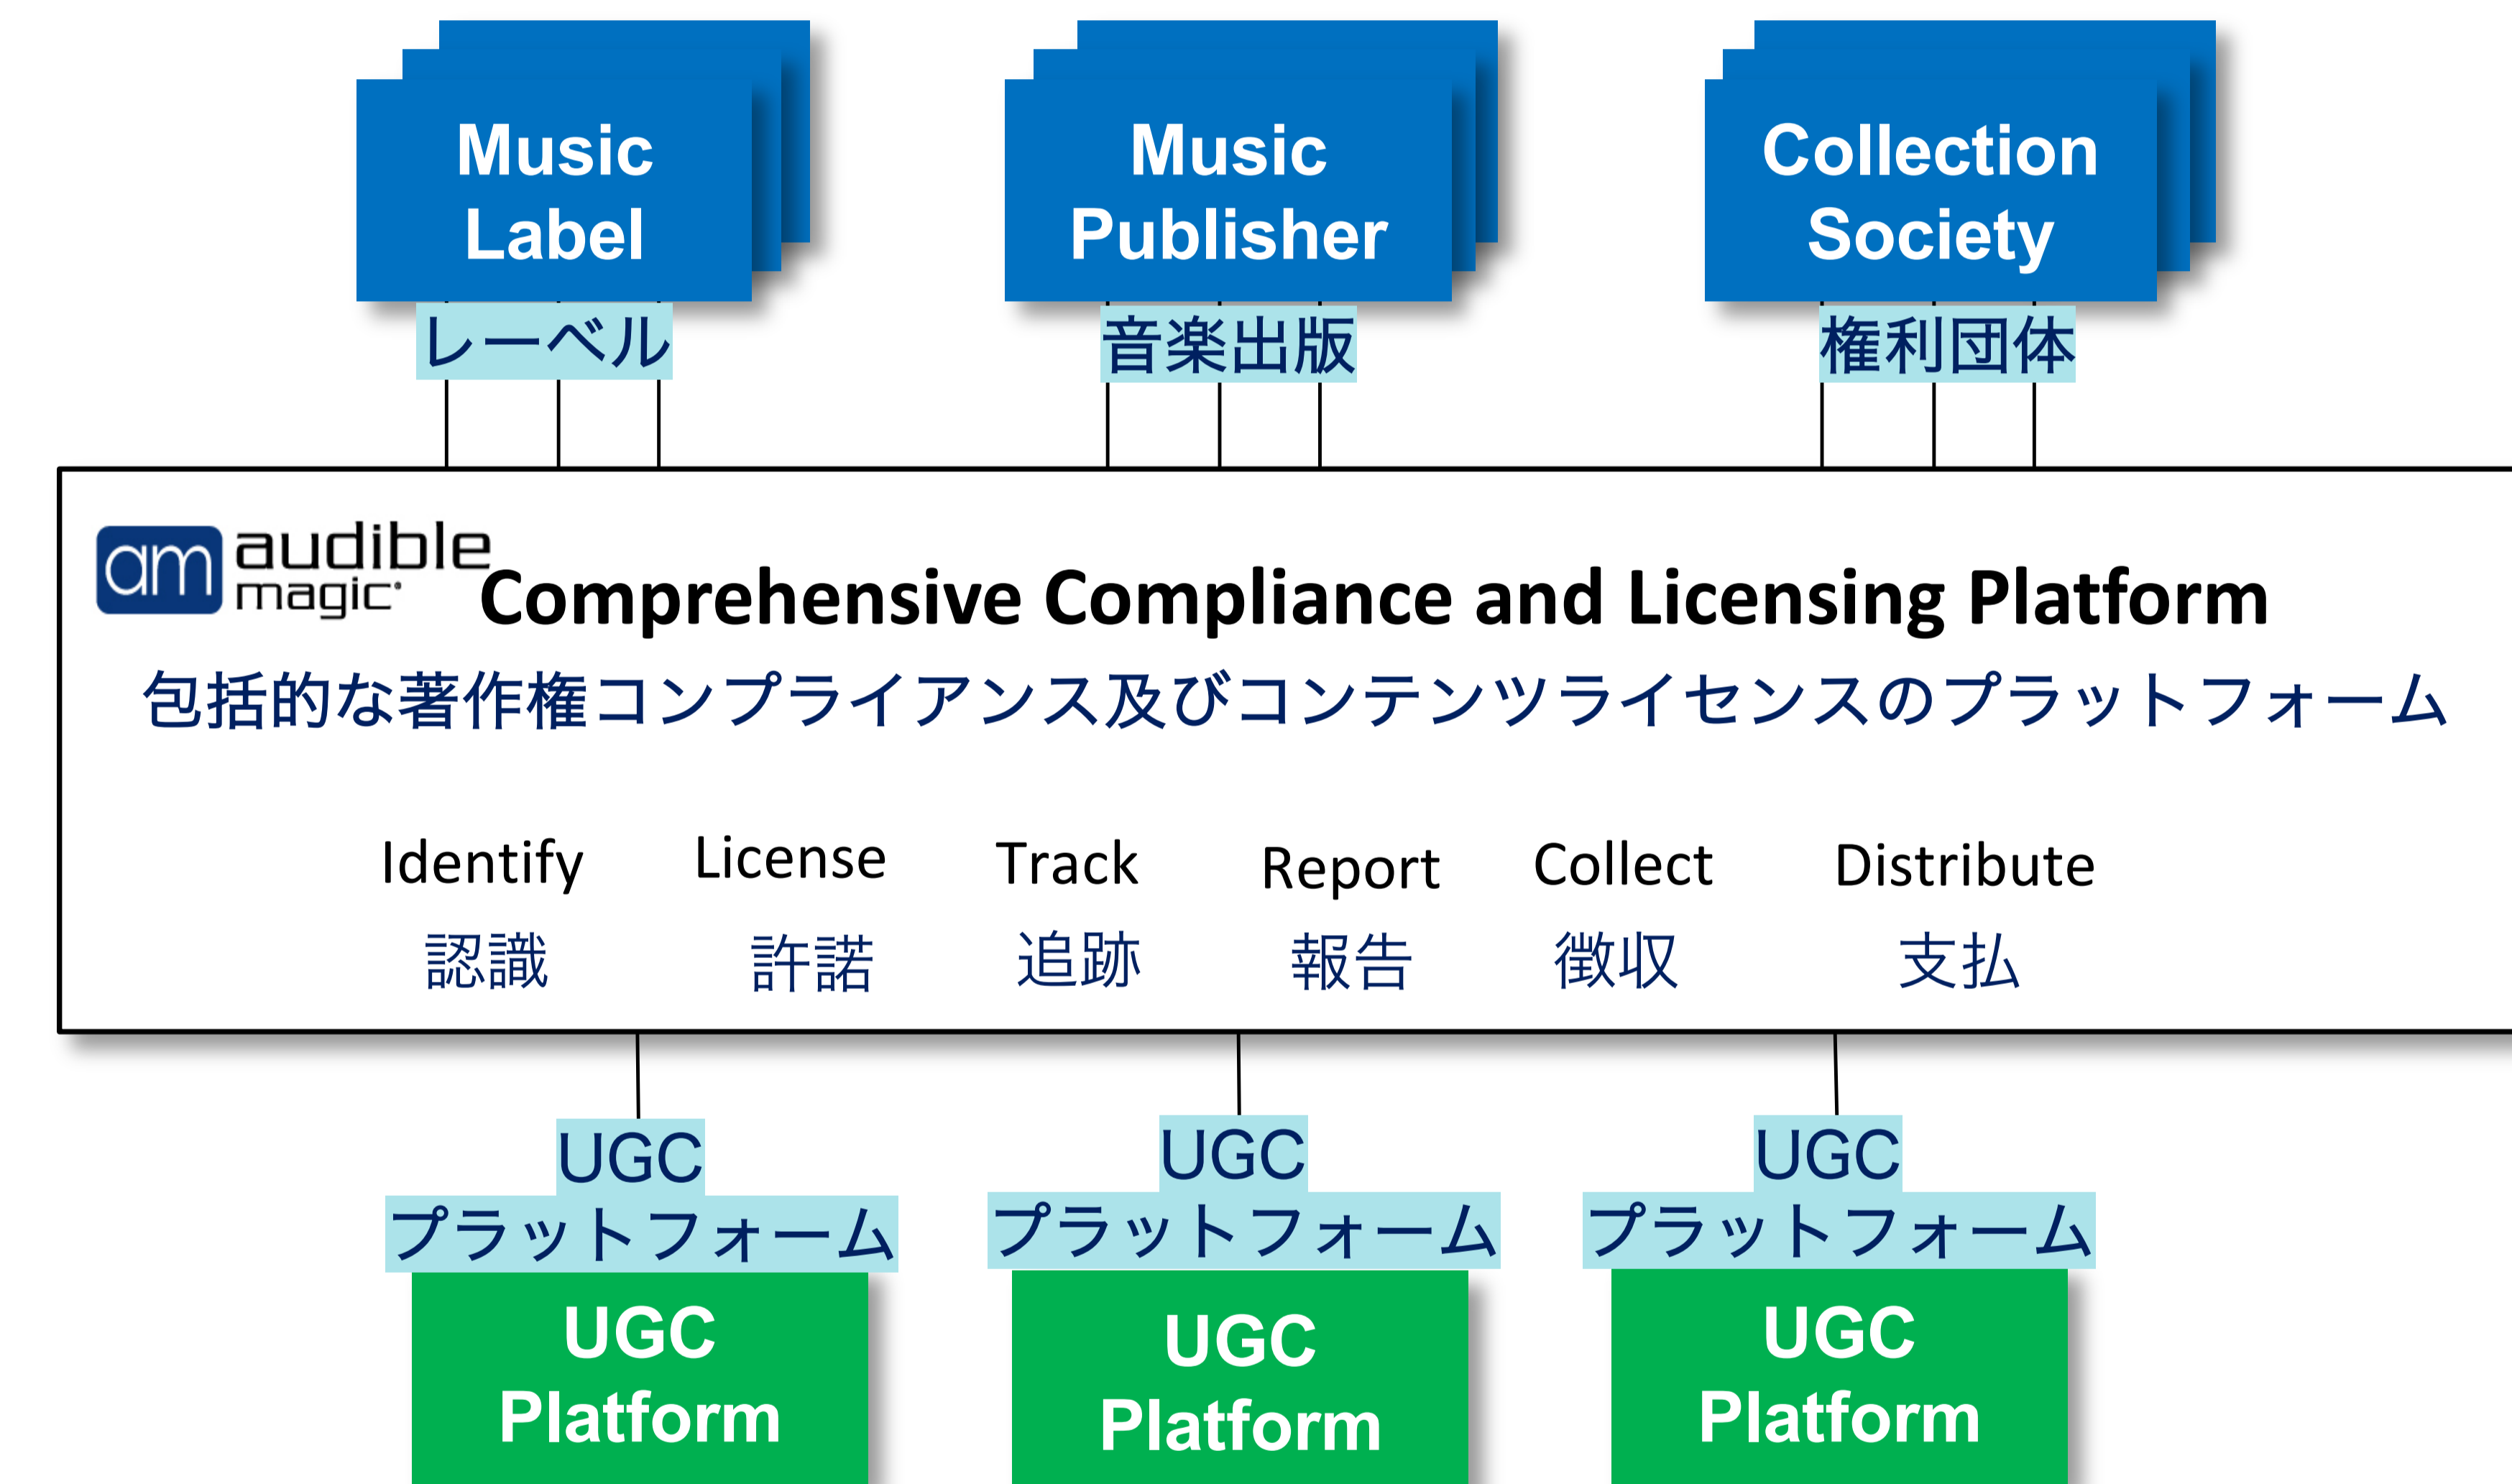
Music Label
レーベル

Music Publisher
音楽出版

Collection Society
権利団体

am audible magic

Comprehensive Compliance and Licensing Platform

包括的な著作権コンプライアンス及びコンテンツライセンスのプラットフォーム

| Identify | License | Track | Report | Collect | Distribute |
|---|---|---|---|---|---|
| 認識 | 許諾 | 追跡 | 報告 | 徴収 | 支払 |

UGC プラットフォーム
UGC Platform

UGC プラットフォーム
UGC Platform

UGC プラットフォーム
UGC Platform